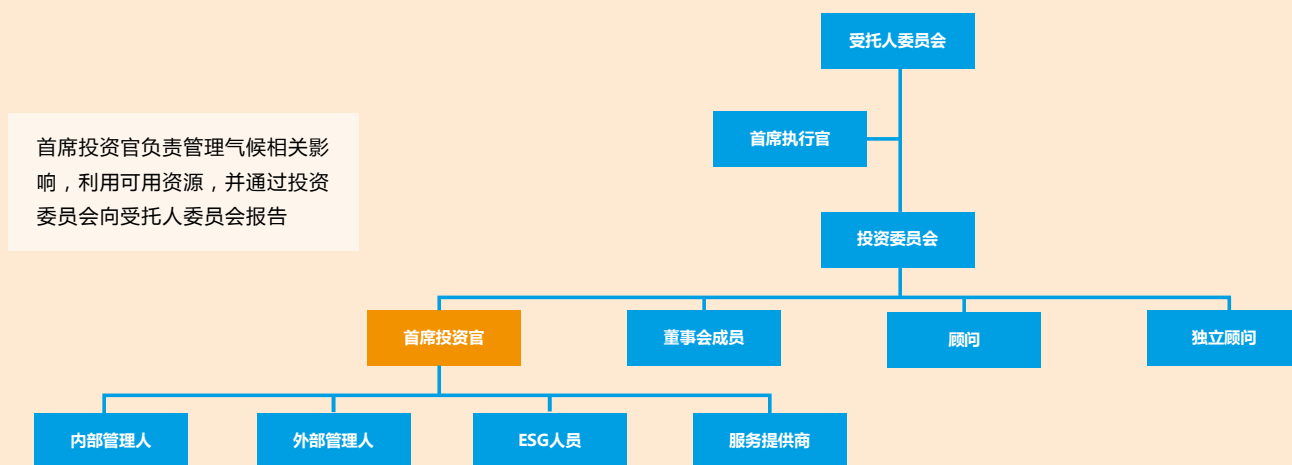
首席投资官负责管理气候相关影响，利用可用资源，并通过投资委员会向受托人委员会报告

受托人委员会

首席执行官

投资委员会

首席投资官

董事会成员

顾问

独立顾问

内部管理人

外部管理人

ESG人员

服务提供商